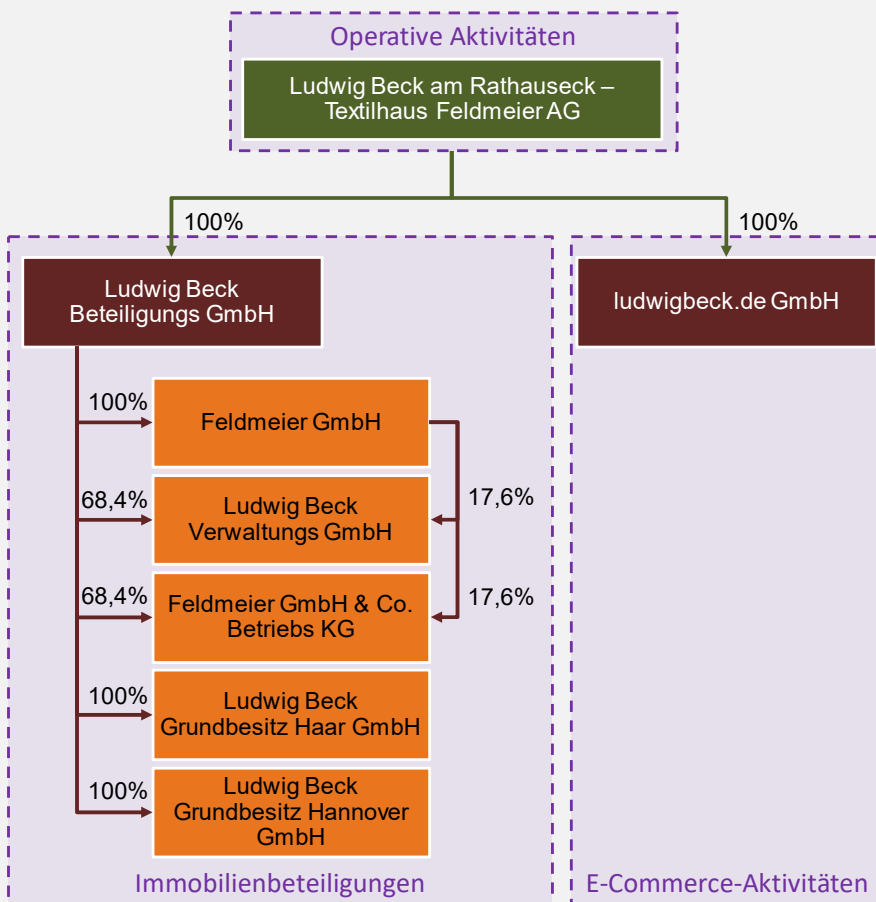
Operative Aktivitäten

Ludwig Beck am Rathauseck – Textilhaus Feldmeier AG

100%

100%

Ludwig Beck Beteiligungs GmbH

ludwigbeck.de GmbH

100%

Feldmeier GmbH

68,4%

Ludwig Beck Verwaltungs GmbH

17,6%

68,4%

Feldmeier GmbH & Co. Betriebs KG

17,6%

100%

Ludwig Beck Grundbesitz Haar GmbH

100%

Ludwig Beck Grundbesitz Hannover GmbH

Immobilienbeteiligungen

E-Commerce-Aktivitäten